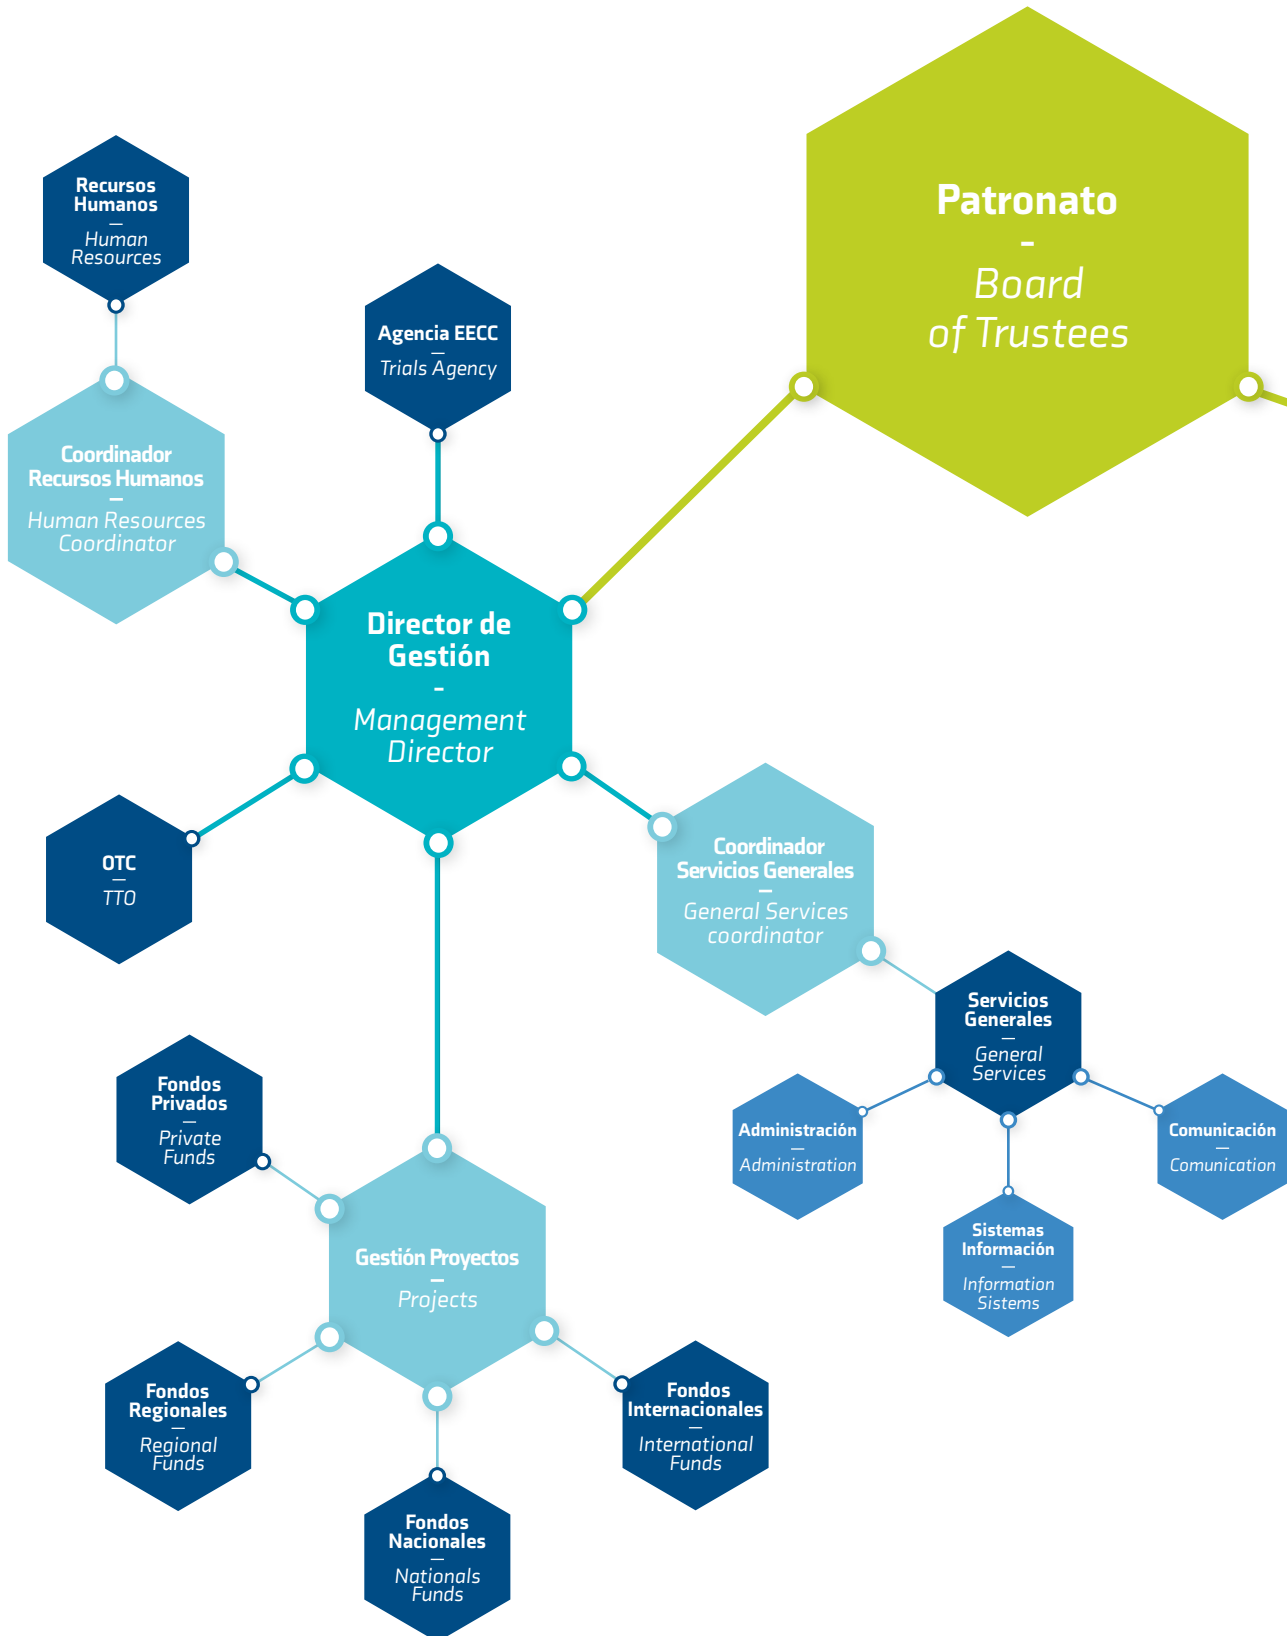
Patronato
-
Board of Trustees

Recursos Humanos
—
Human Resources

Agencia EECC
—
Trials Agency

Coordinador Recursos Humanos
—
Human Resources Coordinator

Director de Gestión
-
Management Director

OTC
—
TTO

Coordinador Servicios Generales
—
General Services coordinator

Servicios Generales
—
General Services

Administración
—
Administration

Comunicación
—
Comunication

Sistemas Información
—
Information Sistems

Fondos Privados
—
Private Funds

Gestión Proyectos
—
Projects

Fondos Regionales
—
Regional Funds

Fondos Internacionales
—
International Funds

Fondos Nacionales
—
Nationals Funds